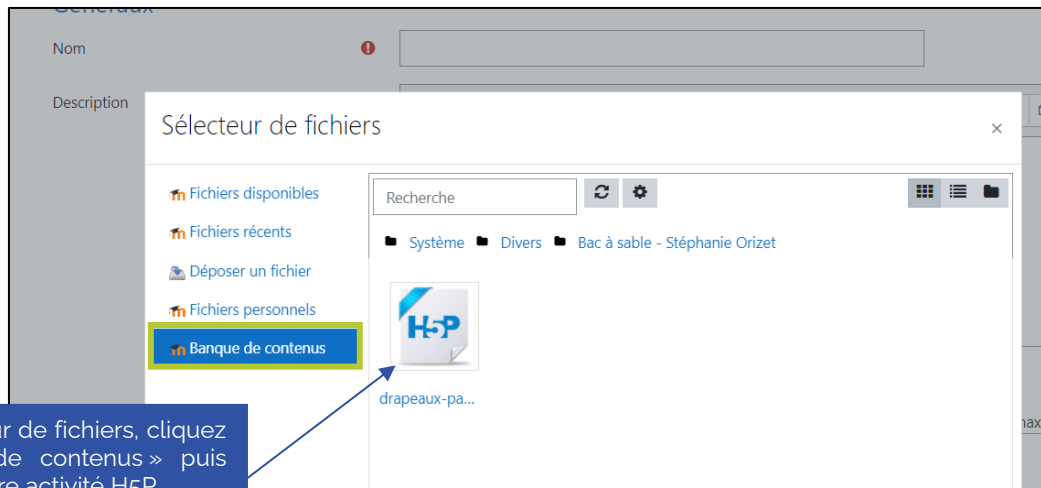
Généraux

Nom

Description

Sélecteur de fichiers

×

Fichiers disponibles

Fichiers récents

Déposer un fichier

Fichiers personnels

Banque de contenus

Recherche

Système Divers Bac à sable - Stéphanie Orizet

H5P

drapeaux-pa...

max

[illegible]ur de fichiers, cliquez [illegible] de contenus » puis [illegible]re activité H5P